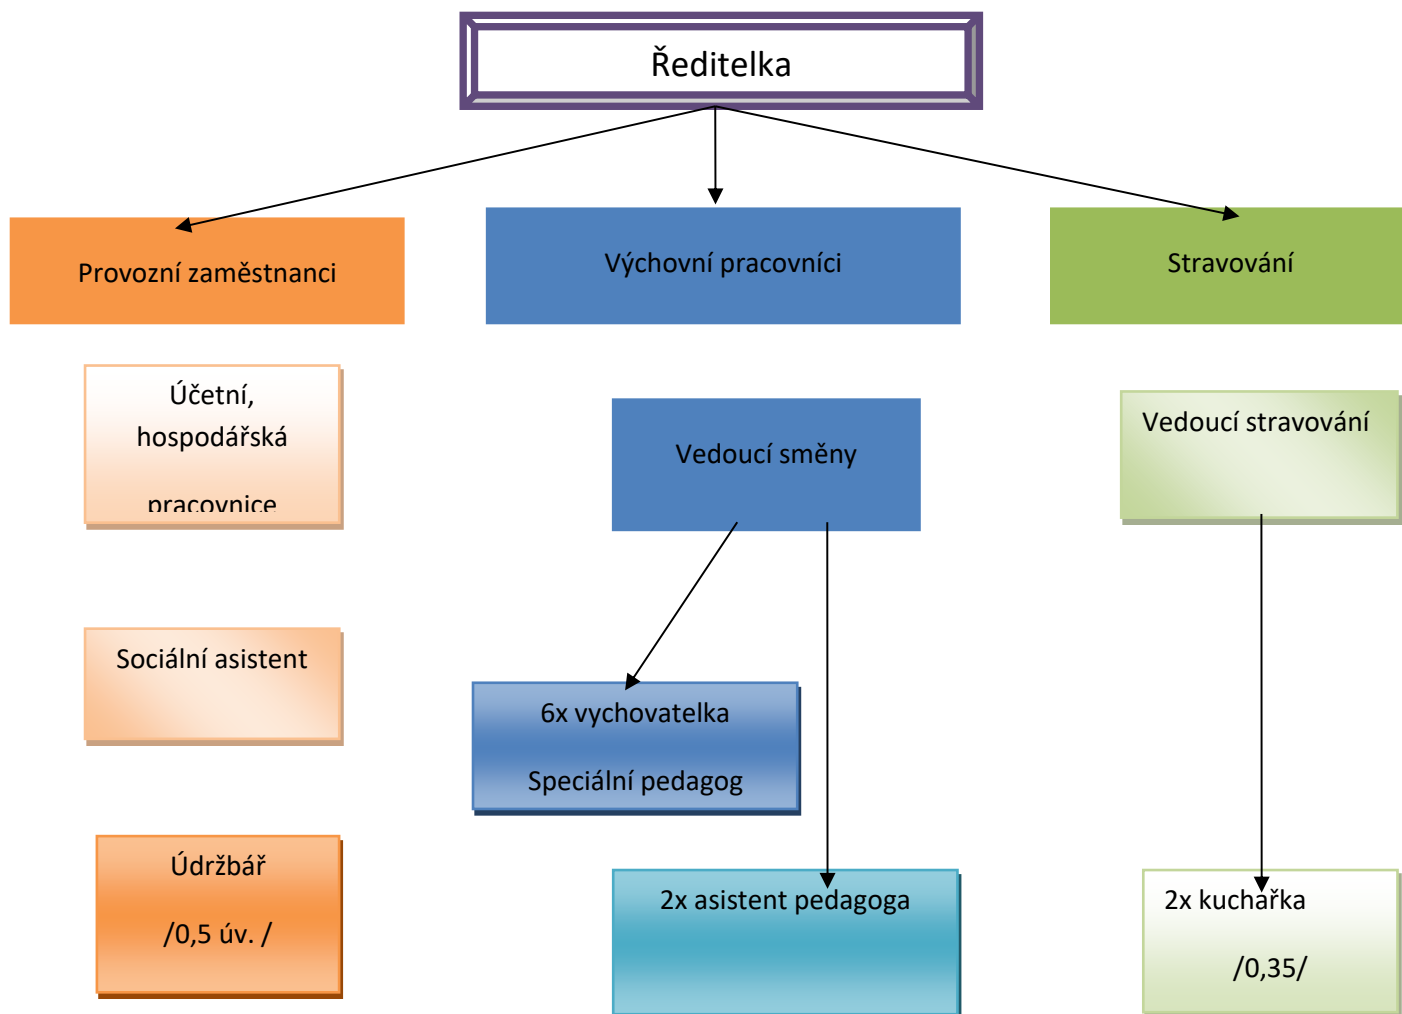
Ředitelka

Provozní zaměstnanci

Výchovní pracovníci

Stravování

Účetní, hospodářská pracovnice

Vedoucí směny

Vedoucí stravování

Sociální asistent

6x vychovatelka

Speciální pedagog

Údržbář

/0,5 úv. /

2x asistent pedagoga

2x kuchařka

/0,35/